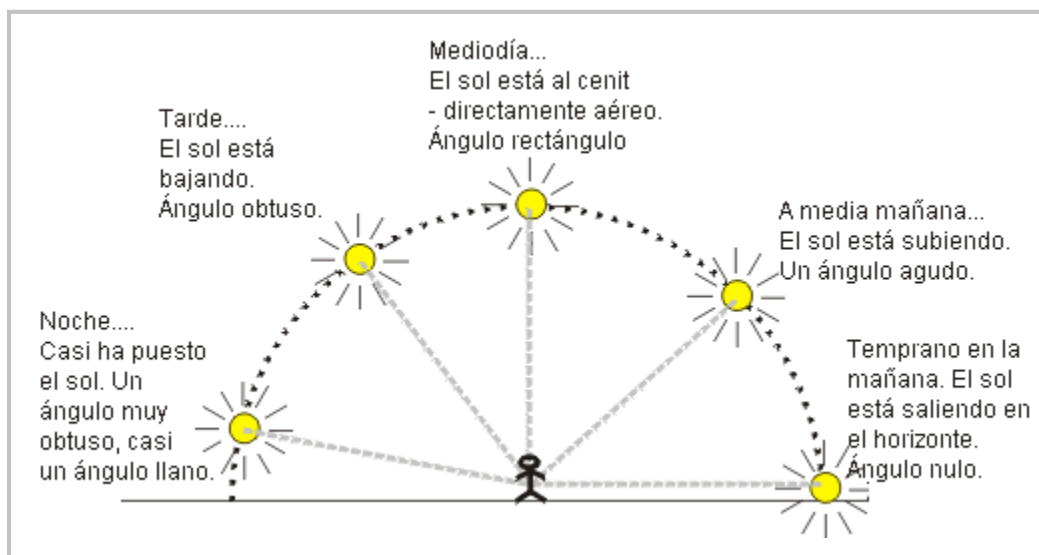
Mediodía...
El sol está al cenit
- directamente aéreo.
Ángulo rectángulo

Tarde....
El sol está bajando.
Ángulo obtuso.

A media mañana...
El sol está subiendo.
Un ángulo agudo.

Noche....
Casi ha puesto el sol. Un ángulo muy obtuso, casi un ángulo llano.

Temprano en la mañana. El sol está saliendo en el horizonte.
Ángulo nulo.